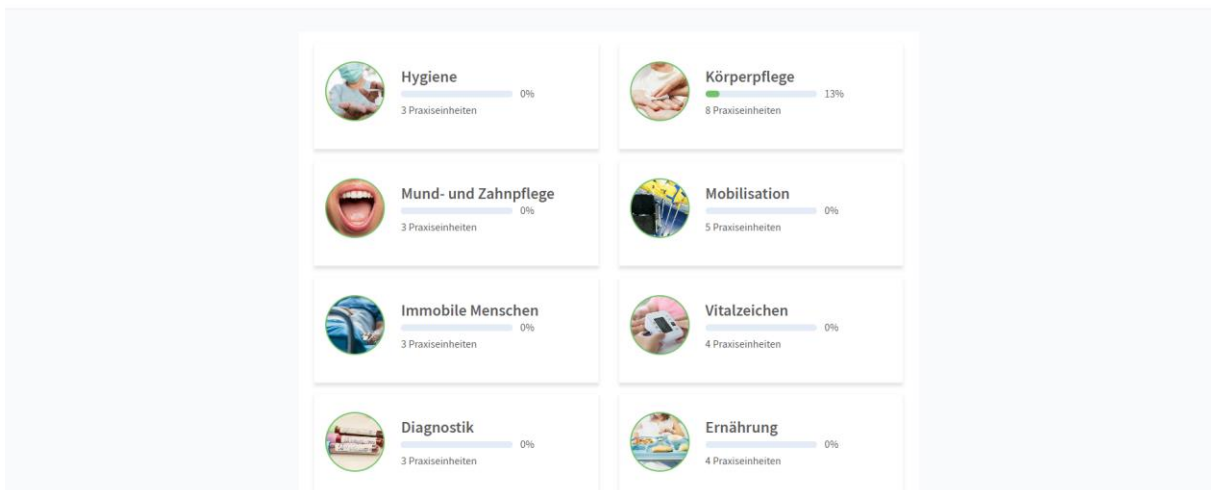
Hygiene
0%
3 Praxiseinheiten

Körperpflege
13%
8 Praxiseinheiten

Mund- und Zahnpflege
0%
3 Praxiseinheiten

Mobilisation
0%
5 Praxiseinheiten

Immobile Menschen
0%
3 Praxiseinheiten

Vitalzeichen
0%
4 Praxiseinheiten

Diagnostik
0%
3 Praxiseinheiten

Ernährung
0%
4 Praxiseinheiten